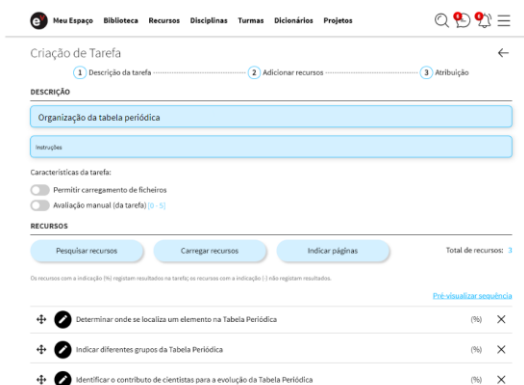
Meu Espaço Biblioteca Recursos Disciplinas Turmas Dicionários Projetos

Criação de Tarefa

1 Descrição da tarefa 2 Adicionar recursos 3 Atribuição

DESCRIÇÃO

Organização da tabela periódica

Instruções

Características da tarefa:

Permitir carregamento de ficheiros

Avaliação manual (da tarefa) (0 - 5)

RECURSOS

Pesquisar recursos Carregar recursos Indicar páginas Total de recursos: 3

Os recursos com a indicação (%) registam resultados na tarefa; os recursos com a indicação ( ) não registam resultados.

Pré-visualizar sequência

Determinar onde se localiza um elemento na Tabela Periódica (%)

Indicar diferentes grupos da Tabela Periódica (%)

Identificar o contributo de cientistas para a evolução da Tabela Periódica (%)